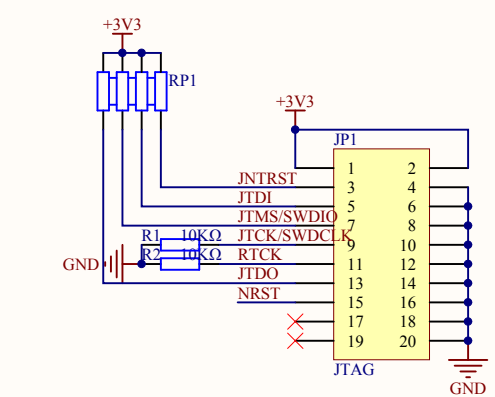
+3V3

RP1

+3V3

JP1

| 1 | 2 |
|---|---|
| 3 | 4 |
| 5 | 6 |
| 7 | 8 |
| 9 | 10 |
| 11 | 12 |
| 13 | 14 |
| 15 | 16 |
| 17 | 18 |
| 19 | 20 |

JNTRST
JTDI
JTMS/SWDIO
JTCK/SWDCLK
RTCK
JTDO
NRST

R1 10KΩ
R2 10KΩ

GND

JTAG

GND